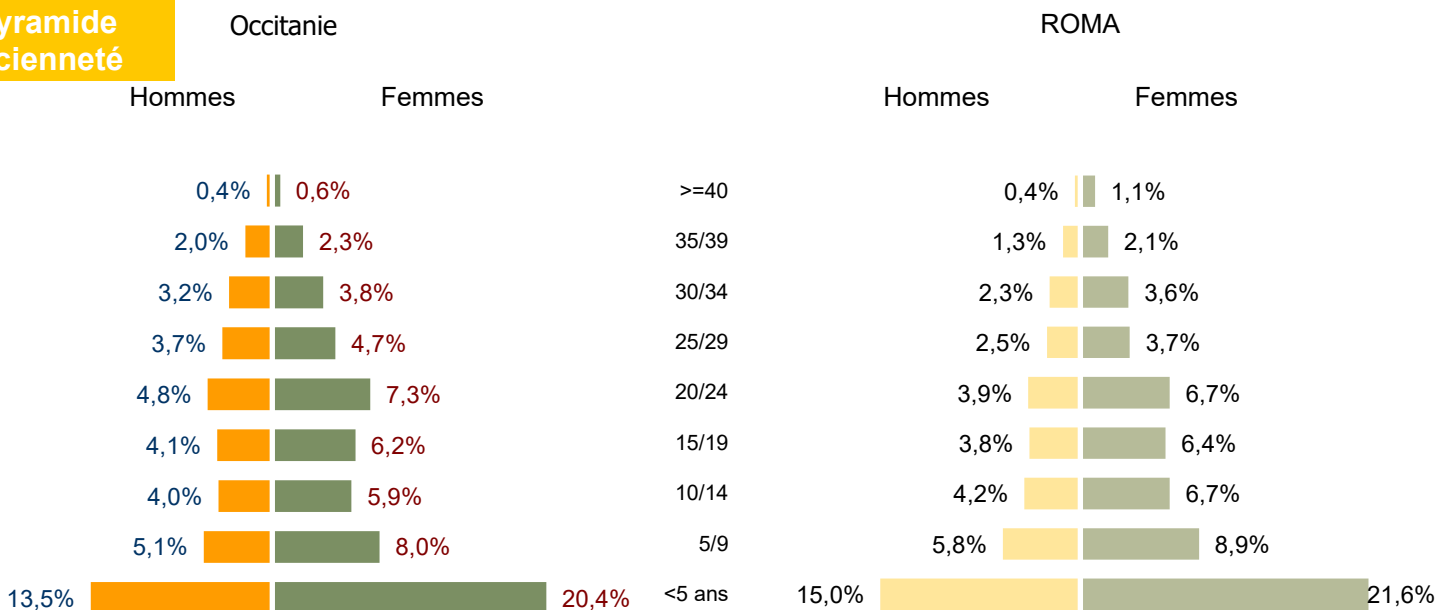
yramide
cienneté

Occitanie

ROMA

Hommes Femmes

Hommes Femmes

| Occitanie Hommes | Occitanie Femmes | Âge | ROMA Hommes | ROMA Femmes |
|---|---|---|---|---|
| 0,4% | 0,6% | >=40 | 0,4% | 1,1% |
| 2,0% | 2,3% | 35/39 | 1,3% | 2,1% |
| 3,2% | 3,8% | 30/34 | 2,3% | 3,6% |
| 3,7% | 4,7% | 25/29 | 2,5% | 3,7% |
| 4,8% | 7,3% | 20/24 | 3,9% | 6,7% |
| 4,1% | 6,2% | 15/19 | 3,8% | 6,4% |
| 4,0% | 5,9% | 10/14 | 4,2% | 6,7% |
| 5,1% | 8,0% | 5/9 | 5,8% | 8,9% |
| 13,5% | 20,4% | <5 ans | 15,0% | 21,6% |